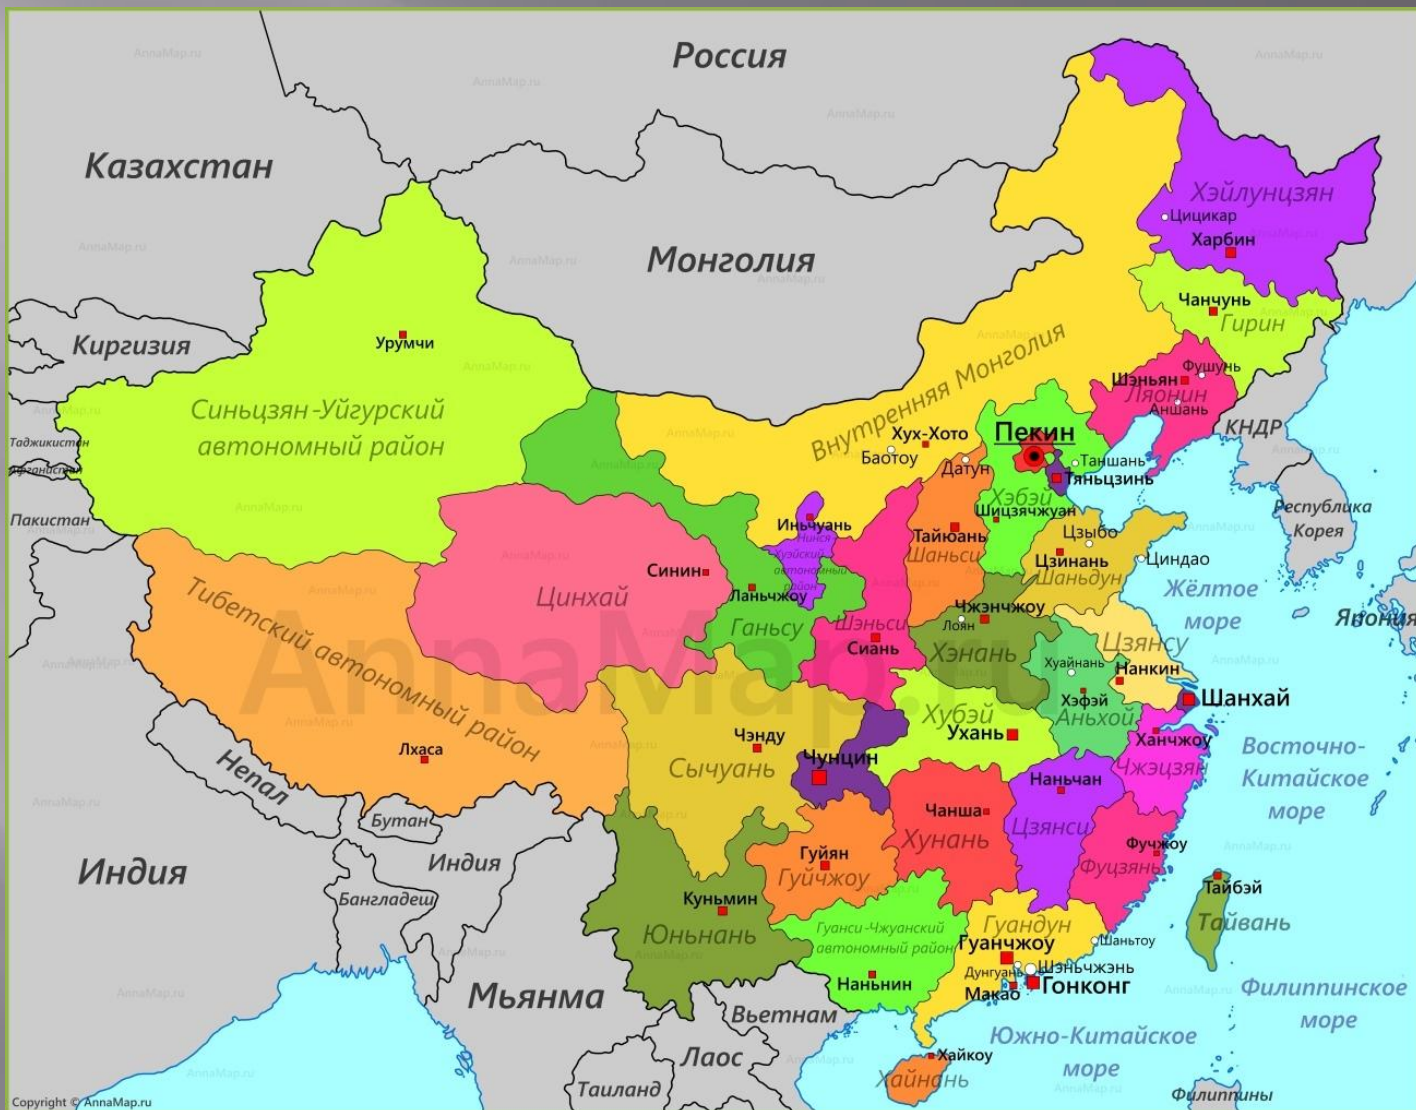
Россия
Казахстан
Монголия
Хэйлунцзян
Цицикар
Харбин
Чанчунь
Гирин
Киргизия
Урумчи
Синьцзян-Уйгурский автономный район
Внутренняя Монголия
Шэньян
Фушунь
Ляонин
Аньшань
Таджикистан
Афганистан
Хух-Хото
Баотоу
Пекин
Таншань
Тяньцзинь
КНДР
Датун
Хэбэй
Пакистан
Иньчуань
Нинся-Хуэйский автономный район
Тайюань
Шаньси
Шицзячжуан
Цзыбо
Цзинань
Циндао
Шаньдун
Республика Корея
Синин
Цинхай
Ланьчжоу
Ганьсу
Жёлтое море
Чжэнчжоу
Лоян
Шэньси
Сиань
Хэнань
Цзянсу
Япония
Тибетский автономный район
Хуайнань
Нанкин
Хэфэй
Аньхой
Шанхай
Хубэй
Ухань
Чэнду
Ханчжоу
Восточно-Китайское море
Лхаса
Непал
Сычуань
Чунцин
Наньчан
Чжэцзян
Чанша
Бутан
Хунань
Цзянси
Фучжоу
Индия
Индия
Гуйян
Гуйчжоу
Фуцзянь
Тайбэй
Бангладеш
Куньмин
Тайвань
Юньнань
Гуанси-Чжуанский автономный район
Гуандун
Гуанчжоу
Шаньтоу
Дунгуань
Шэньчжэнь
Наньнин
Макао
Гонконг
Мьянма
Филиппинское море
Вьетнам
Южно-Китайское море
Лаос
Хайкоу
Таиланд
Хайнань
Филиппины
Copyright © AnnaMap.ru
AnnaMap.ru